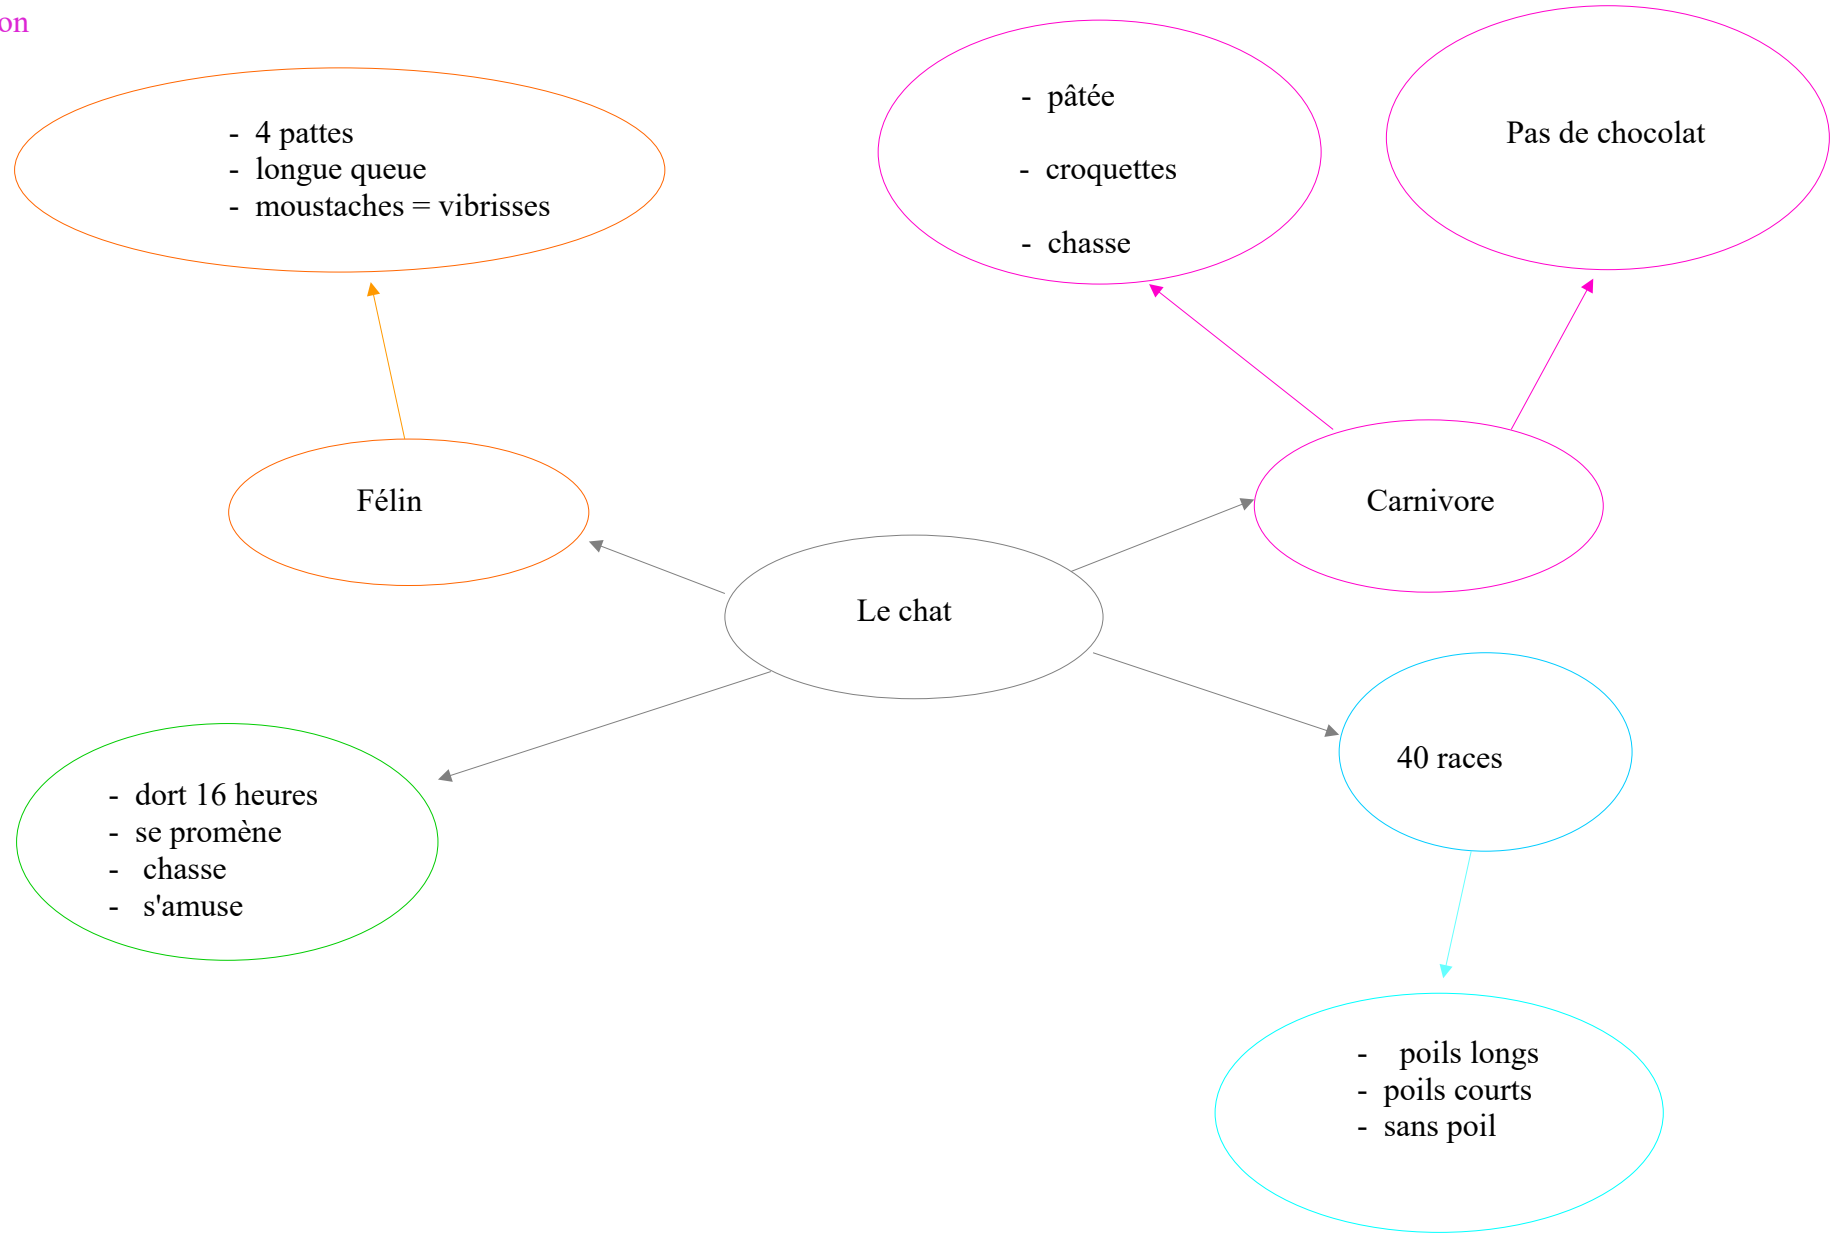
on

- 4 pattes
- longue queue
- moustaches = vibrisses

- pâtée
- croquettes
- chasse

Pas de chocolat

Félin

Carnivore

Le chat

- dort 16 heures
- se promène
- chasse
- s'amuse

40 races

- poils longs
- poils courts
- sans poil